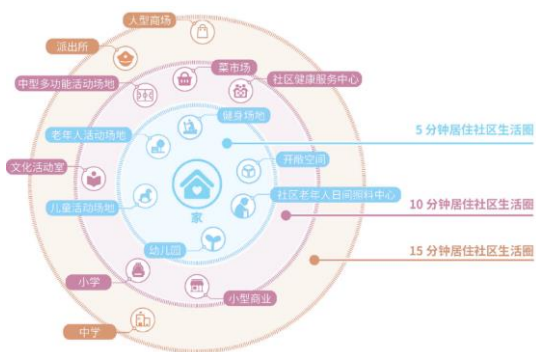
人型商场
派出所
菜市场
社区健康服务中心
中型多功能活动场地
健身场地
老年人活动场地
5 分钟居住社区生活圈
开敞空间
文化活动室
家
社区老年人日间照料中心
10 分钟居住社区生活圈
儿童活动场地
幼儿园
15 分钟居住社区生活圈
小学
小型商业
中学